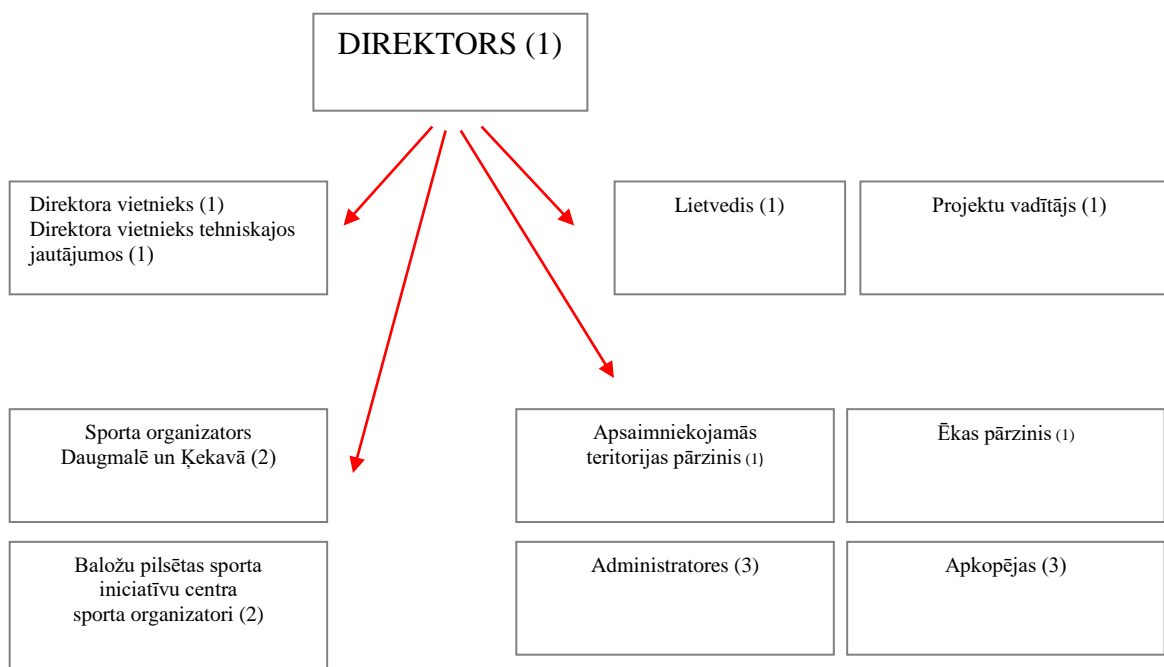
DIREKTORS (1)

Direktora vietnieks (1)
Direktora vietnieks tehniskajos jautājumos (1)

Lietvedis (1)

Projektu vadītājs (1)

Sporta organizators
Daugmalē un Ķekavā (2)

Apsaimniekojamās teritorijas pārzinis (1)

Ēkas pārzinis (1)

Baložu pilsētas sporta iniciatīvu centra sporta organizatori (2)

Administratores (3)

Apkopējas (3)